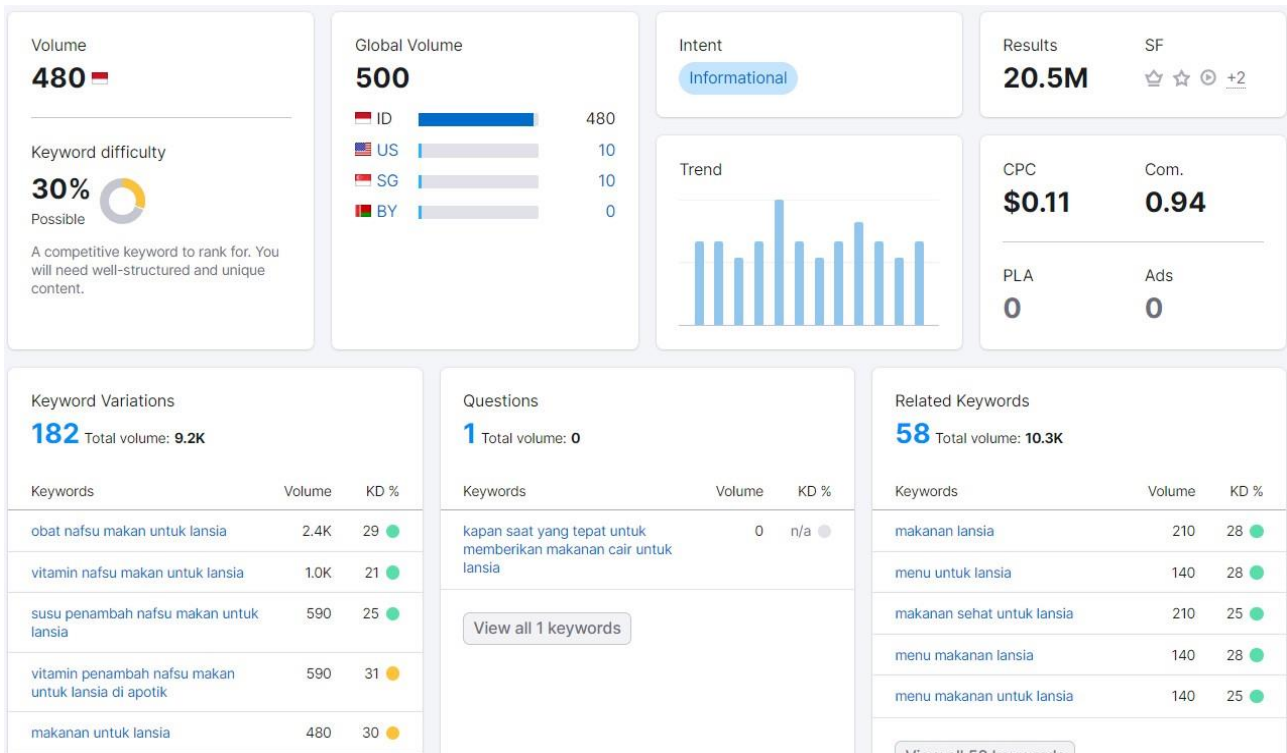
Volume
480

Keyword difficulty
30%
Possible
A competitive keyword to rank for. You will need well-structured and unique content.

Global Volume
500
ID 480
US 10
SG 10
BY 0

Intent
Informational

Trend

Results
20.5M

SF
+2

CPC
$0.11

Com.
0.94

PLA
0

Ads
0

Keyword Variations
182 Total volume: 9.2K

| Keywords | Volume | KD % |
|---|---|---|
| obat nafsu makan untuk lansia | 2.4K | 29 |
| vitamin nafsu makan untuk lansia | 1.0K | 21 |
| susu penambah nafsu makan untuk lansia | 590 | 25 |
| vitamin penambah nafsu makan untuk lansia di apotik | 590 | 31 |
| makanan untuk lansia | 480 | 30 |

Questions
1 Total volume: 0

| Keywords | Volume | KD % |
|---|---|---|
| kapan saat yang tepat untuk memberikan makanan cair untuk lansia | 0 | n/a |

View all 1 keywords

Related Keywords
58 Total volume: 10.3K

| Keywords | Volume | KD % |
|---|---|---|
| makanan lansia | 210 | 28 |
| menu untuk lansia | 140 | 28 |
| makanan sehat untuk lansia | 210 | 25 |
| menu makanan lansia | 140 | 28 |
| menu makanan untuk lansia | 140 | 25 |

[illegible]